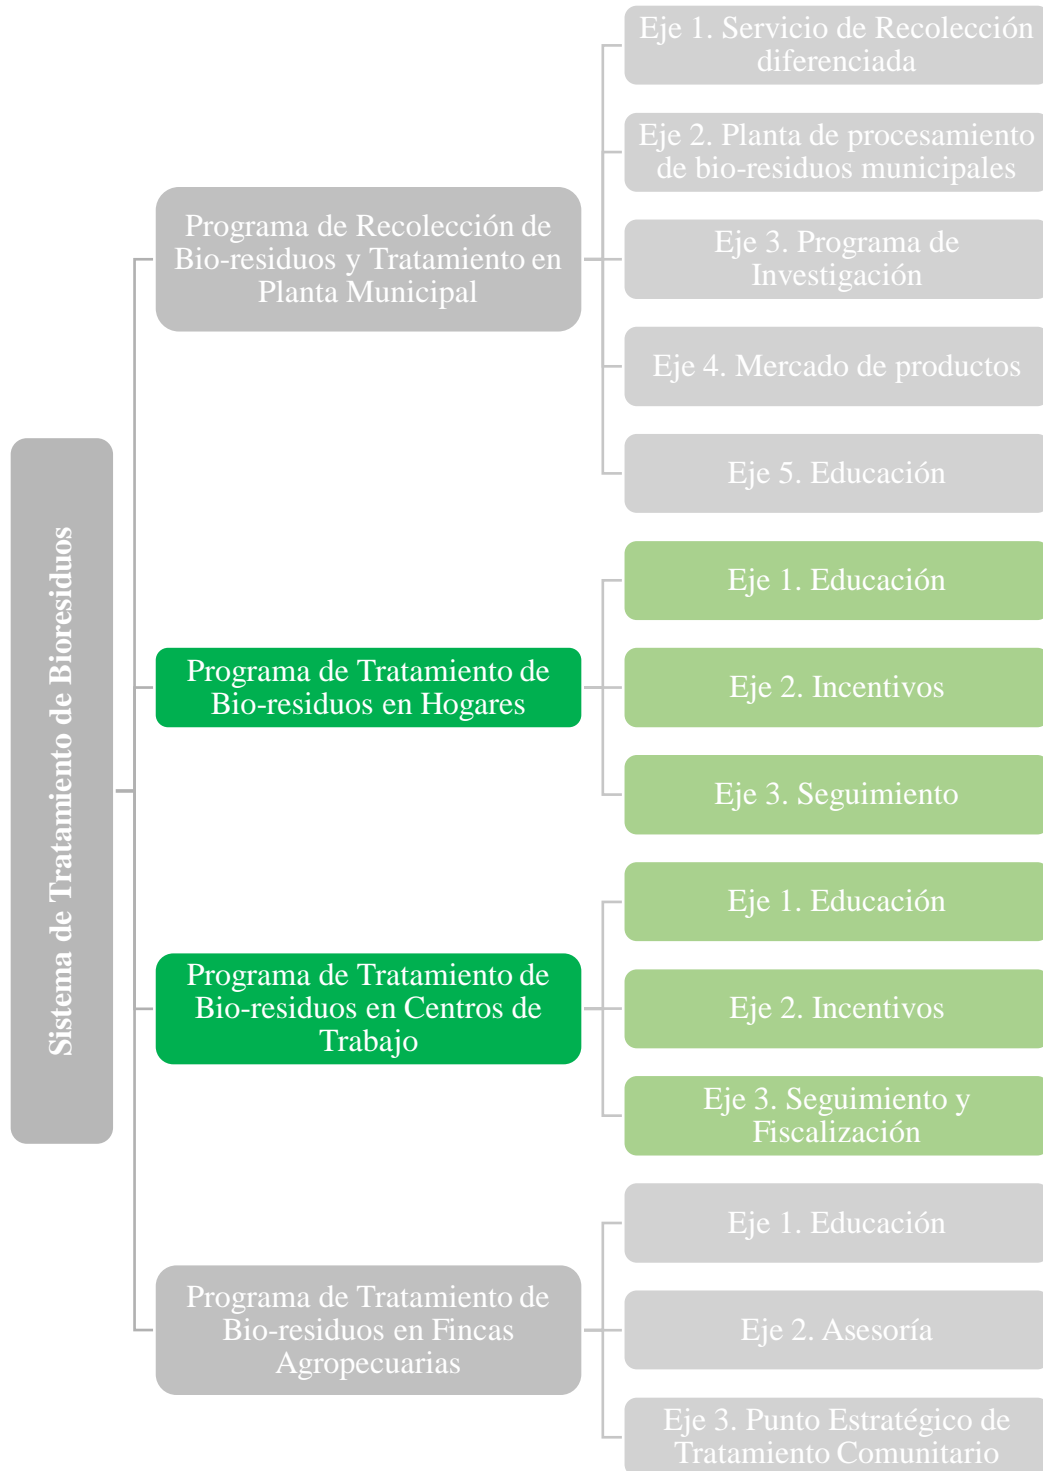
Sistema de Tratamiento de Bioresiduos

Programa de Recolección de Bio-residuos y Tratamiento en Planta Municipal

Eje 1. Servicio de Recolección diferenciada

Eje 2. Planta de procesamiento de bio-residuos municipales

Eje 3. Programa de Investigación

Eje 4. Mercado de productos

Eje 5. Educación

Programa de Tratamiento de Bio-residuos en Hogares

Eje 1. Educación

Eje 2. Incentivos

Eje 3. Seguimiento

Programa de Tratamiento de Bio-residuos en Centros de Trabajo

Eje 1. Educación

Eje 2. Incentivos

Eje 3. Seguimiento y Fiscalización

Programa de Tratamiento de Bio-residuos en Fincas Agropecuarias

Eje 1. Educación

Eje 2. Asesoría

Eje 3. Punto Estratégico de Tratamiento Comunitario